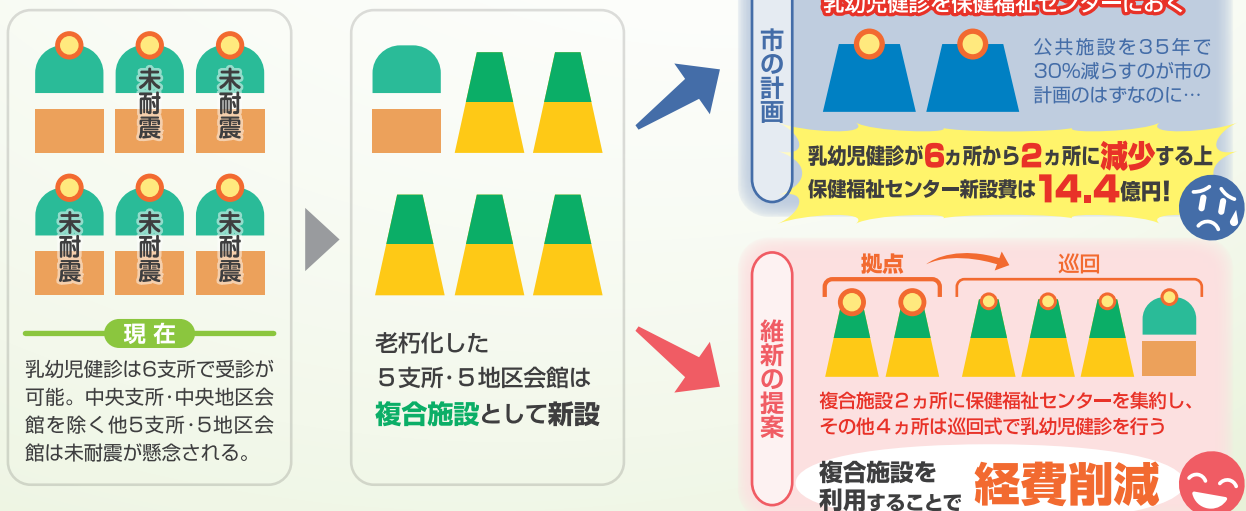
未耐震 未耐震

未耐震 未耐震 未耐震

現在

乳幼児健診は6支所で受診が可能。中央支所・中央地区会館を除く他5支所・5地区会館は未耐震が懸念される。

老朽化した
５支所・５地区会館は
複合施設として新設

乳幼児健診を保健福祉センターにおく

市の計画

公共施設を３５年で30%減らすのが市の計画のはずなのに…

乳幼児健診が6カ所から2カ所に減少する上
保健福祉センター新設費は14.4億円！

維新の提案

拠点　巡回

複合施設２ヵ所に保健福祉センターを集約し、その他４ヵ所は巡回式で乳幼児健診を行う

複合施設を
利用することで
経費削減